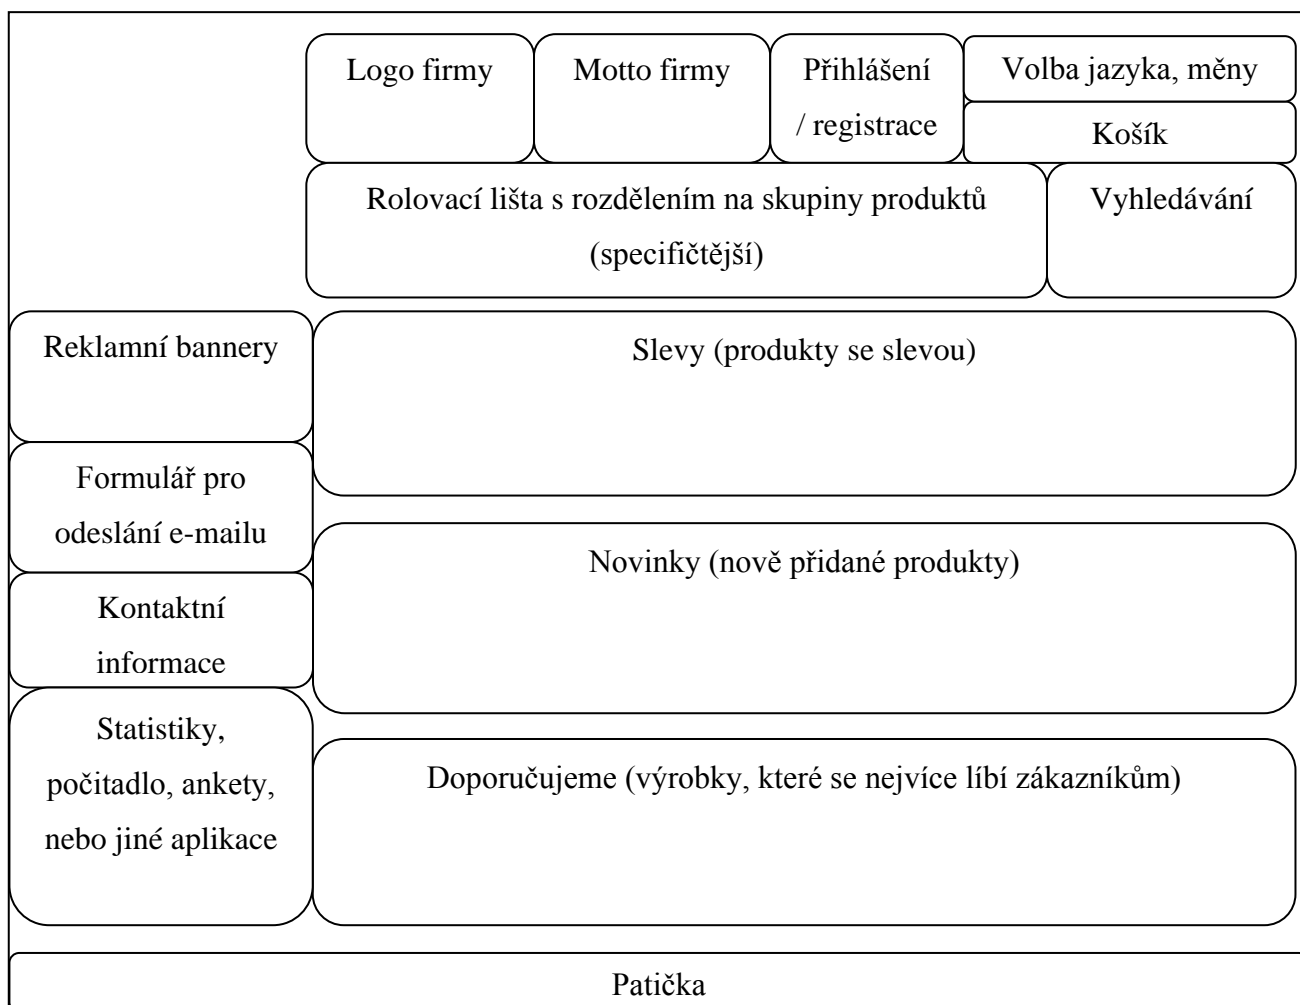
Logo firmy

Motto firmy

Přihlášení / registrace

Volba jazyka, měny

Košík

Rolovací lišta s rozdělením na skupiny produktů (specifičtější)

Vyhledávání

Reklamní bannery

Slevy (produkty se slevou)

Formulář pro odeslání e-mailu

Novinky (nově přidané produkty)

Kontaktní informace

Statistiky, počitadlo, ankety, nebo jiné aplikace

Doporučujeme (výrobky, které se nejvíce líbí zákazníkům)

Patička